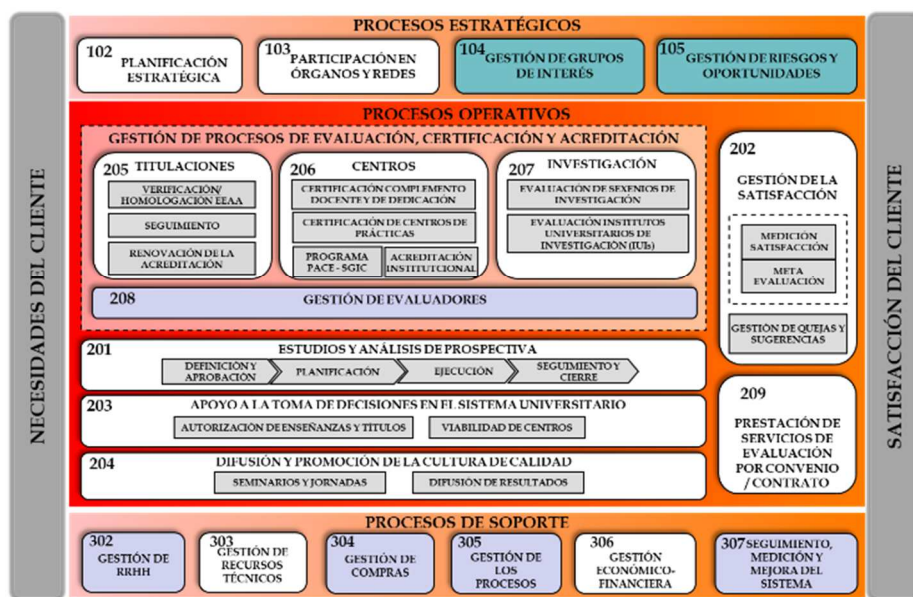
NECESIDADES DEL CLIENTE

PROCESOS ESTRATÉGICOS

102 PLANIFICACIÓN ESTRATÉGICA

103 PARTICIPACIÓN EN ÓRGANOS Y REDES

104 GESTIÓN DE GRUPOS DE INTERÉS

105 GESTIÓN DE RIESGOS Y OPORTUNIDADES

PROCESOS OPERATIVOS

GESTIÓN DE PROCESOS DE EVALUACIÓN, CERTIFICACIÓN Y ACREDITACIÓN

205 TITULACIONES

VERIFICACIÓN/ HOMOLOGACIÓN EEAA

SEGUIMIENTO

RENOVACIÓN DE LA ACREDITACIÓN

206 CENTROS

CERTIFICACIÓN COMPLEMENTO DOCENTE Y DE DEDICACIÓN

CERTIFICACIÓN DE CENTROS DE PRÁCTICAS

PROGRAMA PACE - SGIC

ACREDITACIÓN INSTITUCIONAL

207 INVESTIGACIÓN

EVALUACIÓN DE SEXENIOS DE INVESTIGACIÓN

EVALUACIÓN INSTITUTOS UNIVERSITARIOS DE INVESTIGACIÓN (IUIs)

208 GESTIÓN DE EVALUADORES

202 GESTIÓN DE LA SATISFACCIÓN

MEDICIÓN SATISFACCIÓN

META EVALUACIÓN

GESTIÓN DE QUEJAS Y SUGERENCIAS

201 ESTUDIOS Y ANÁLISIS DE PROSPECTIVA

DEFINICIÓN Y APROBACIÓN

PLANIFICACIÓN

EJECUCIÓN

SEGUIMIENTO Y CIERRE

203 APOYO A LA TOMA DE DECISIONES EN EL SISTEMA UNIVERSITARIO

AUTORIZACIÓN DE ENSEÑANZAS Y TÍTULOS

VIABILIDAD DE CENTROS

204 DIFUSIÓN Y PROMOCIÓN DE LA CULTURA DE CALIDAD

SEMINARIOS Y JORNADAS

DIFUSIÓN DE RESULTADOS

209 PRESTACIÓN DE SERVICIOS DE EVALUACIÓN POR CONVENIO / CONTRATO

PROCESOS DE SOPORTE

302 GESTIÓN DE RRHH

303 GESTIÓN DE RECURSOS TÉCNICOS

304 GESTIÓN DE COMPRAS

305 GESTIÓN DE LOS PROCESOS

306 GESTIÓN ECONÓMICO-FINANCIERA

307 SEGUIMIENTO, MEDICIÓN Y MEJORA DEL SISTEMA

SATISFACCIÓN DEL CLIENTE